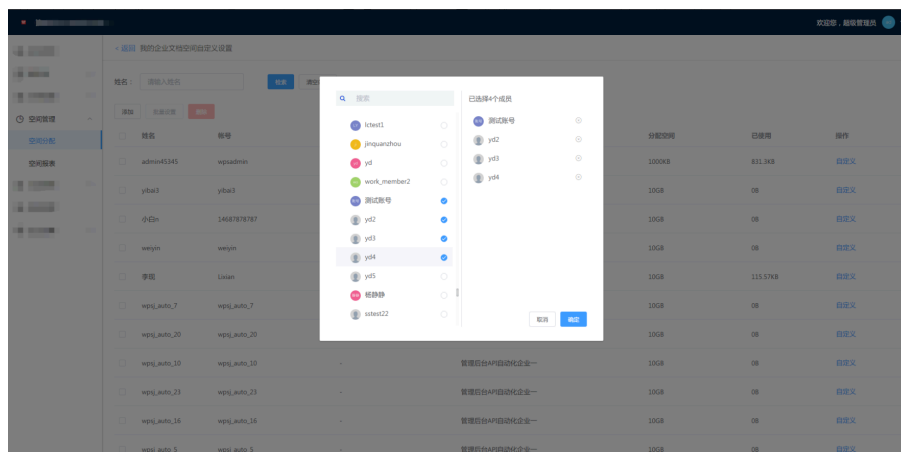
欢迎您，超级管理员

< 返回 我的企业文档空间自定义设置

姓名： 请输入姓名 搜索

空间管理
空间分配
空间报表

添加 批量设置 删除

| | 姓名 | 账号 | | | 分配空间 | 已使用 | 操作 |
|---|---|---|---|---|---|---|---|
| | admin45345 | wpsadmin | | | 1000KB | 831.3KB | 自定义 |
| | yibai3 | yibai3 | | | 10GB | 0B | 自定义 |
| | 小白n | 14687878787 | | | 10GB | 0B | 自定义 |
| | weiyin | weiyin | | | 10GB | 0B | 自定义 |
| | 李现 | Lixian | | | 10GB | 115.57KB | 自定义 |
| | wpsj_auto_7 | wpsj_auto_7 | | | 10GB | 0B | 自定义 |
| | wpsj_auto_20 | wpsj_auto_20 | | | 10GB | 0B | 自定义 |
| | wpsj_auto_10 | wpsj_auto_10 | - | 管理后台API自动化企业一 | 10GB | 0B | 自定义 |
| | wpsj_auto_23 | wpsj_auto_23 | - | 管理后台API自动化企业一 | 10GB | 0B | 自定义 |
| | wpsj_auto_16 | wpsj_auto_16 | - | 管理后台API自动化企业一 | 10GB | 0B | 自定义 |
| | wpsj_auto_5 | wpsj_auto_5 | - | 管理后台API自动化企业一 | 10GB | 0B | 自定义 |

搜索

lctest1
jinquanzhou
yd
work_member2
测试账号
yd2
yd3
yd4
yd5
杨静静
sstest22

已选择4个成员
测试账号
yd2
yd3
yd4

取消 确定